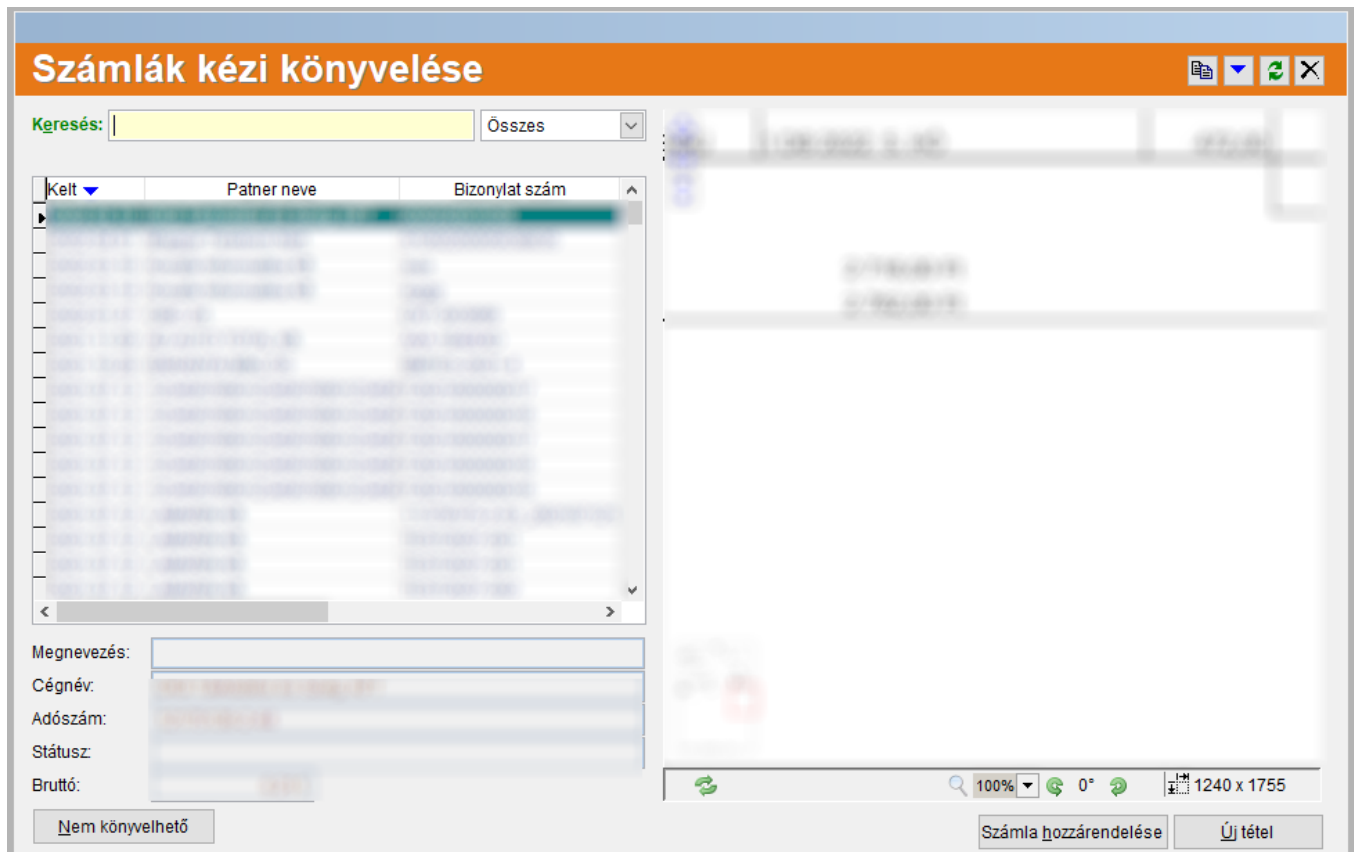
Számlák kézi könyvelése

Keresés:
Összes

| Kelt | Patner neve | Bizonylat szám |
|---|---|---|
| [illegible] | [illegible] | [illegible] |

Megnevezés:
Cégnév: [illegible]
Adószám: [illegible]
Státusz:
Bruttó: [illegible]

Nem könyvelhető

100% 0° 1240 x 1755

Számla hozzárendelése
Új tétel